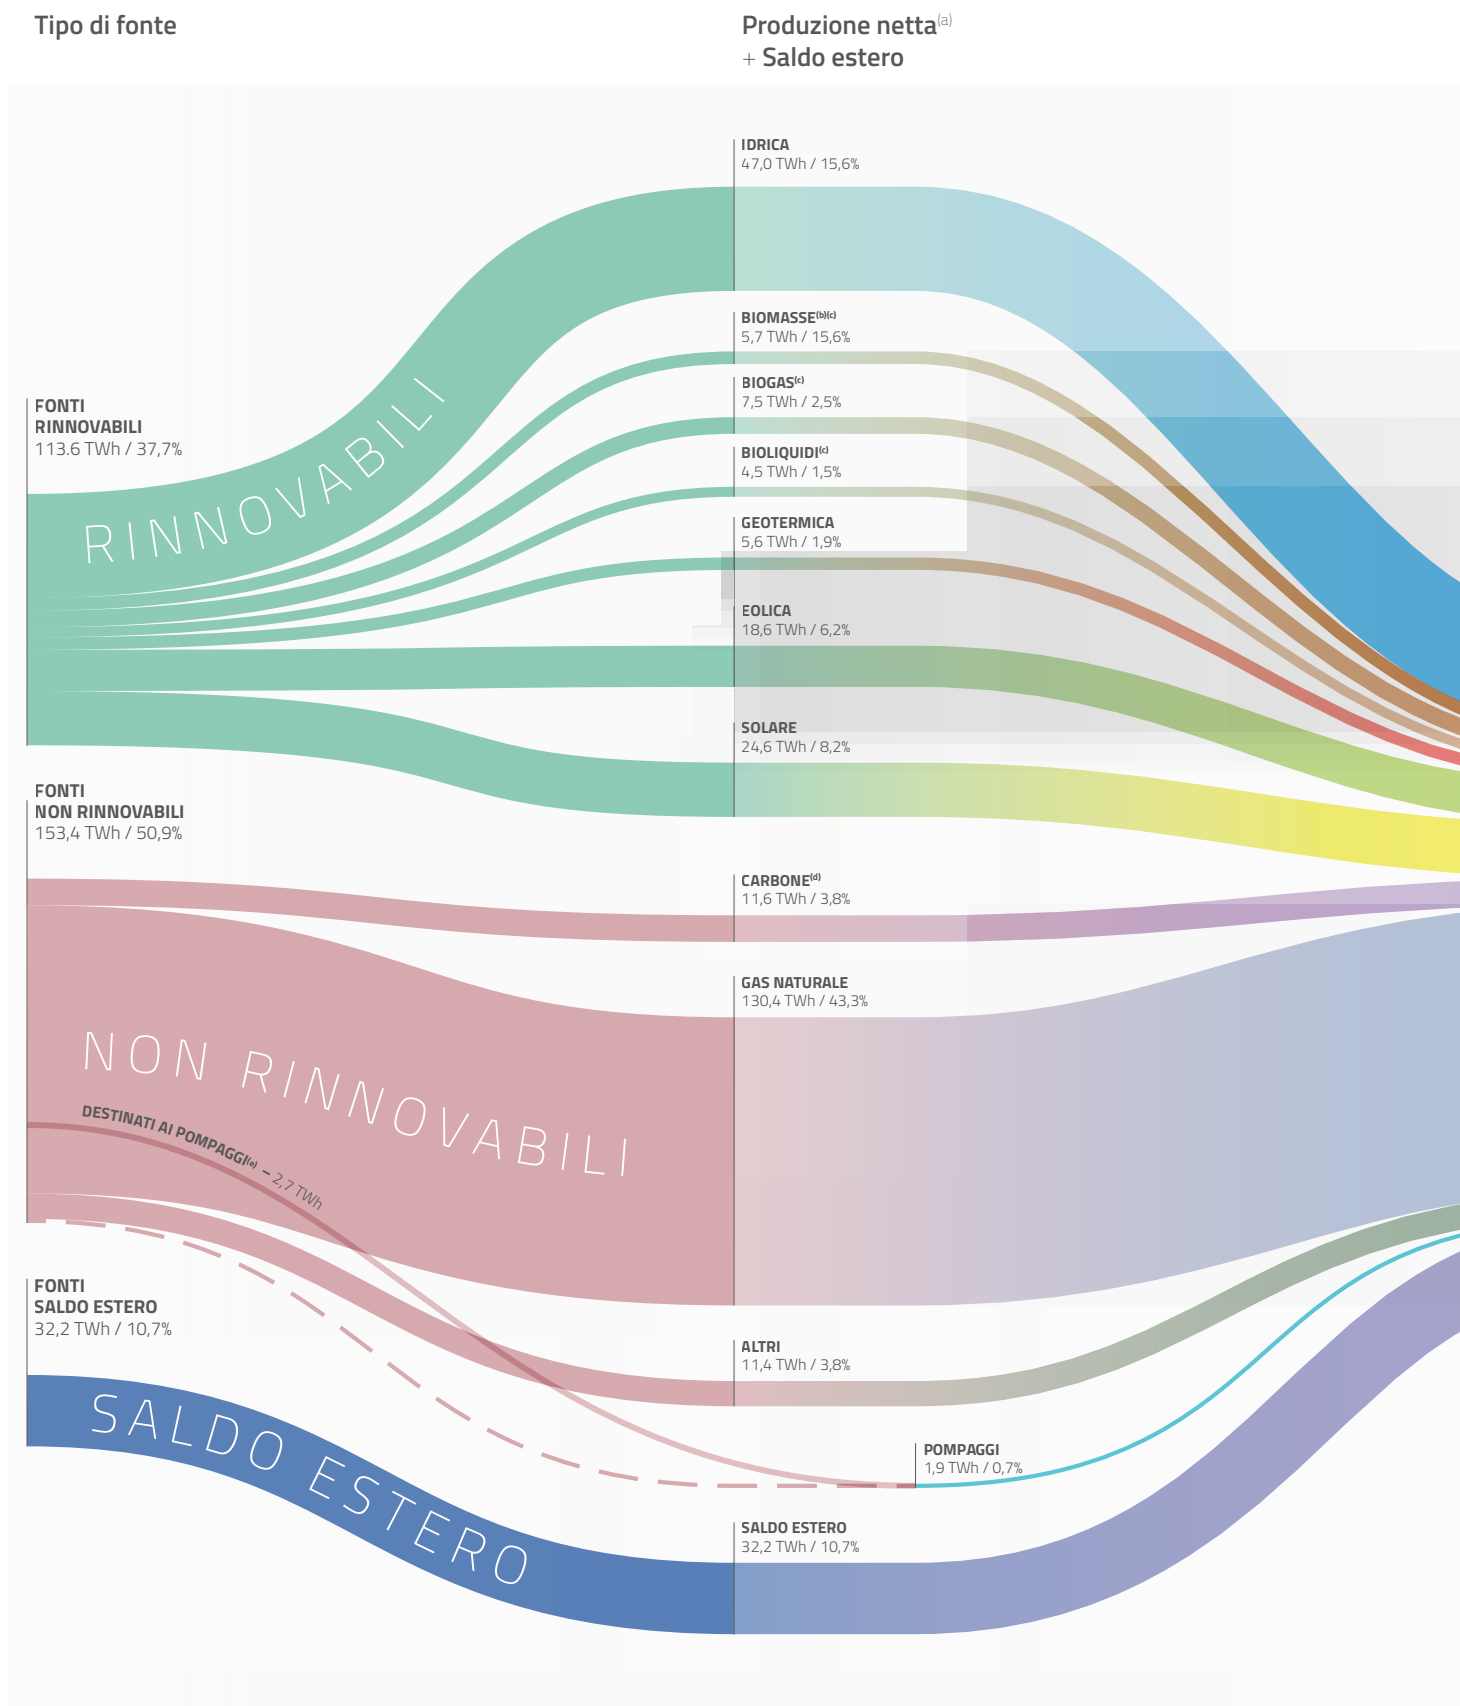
Tipo di fonte

Produzione netta$^{(a)}$
+ Saldo estero

IDRICA
47,0 TWh / 15,6%

BIOMASSE$^{(b)(c)}$
5,7 TWh / 15,6%

BIOGAS$^{(c)}$
7,5 TWh / 2,5%

BIOLIQUIDI$^{(c)}$
4,5 TWh / 1,5%

GEOTERMICA
5,6 TWh / 1,9%

EOLICA
18,6 TWh / 6,2%

SOLARE
24,6 TWh / 8,2%

FONTI
RINNOVABILI
113.6 TWh / 37,7%

RINNOVABILI

FONTI
NON RINNOVABILI
153,4 TWh / 50,9%

CARBONE$^{(d)}$
11,6 TWh / 3,8%

GAS NATURALE
130,4 TWh / 43,3%

NON RINNOVABILI

DESTINATI AI POMPAGGI$^{(e)}$ – 2,7 TWh

FONTI
SALDO ESTERO
32,2 TWh / 10,7%

ALTRI
11,4 TWh / 3,8%

POMPAGGI
1,9 TWh / 0,7%

SALDO ESTERO

SALDO ESTERO
32,2 TWh / 10,7%